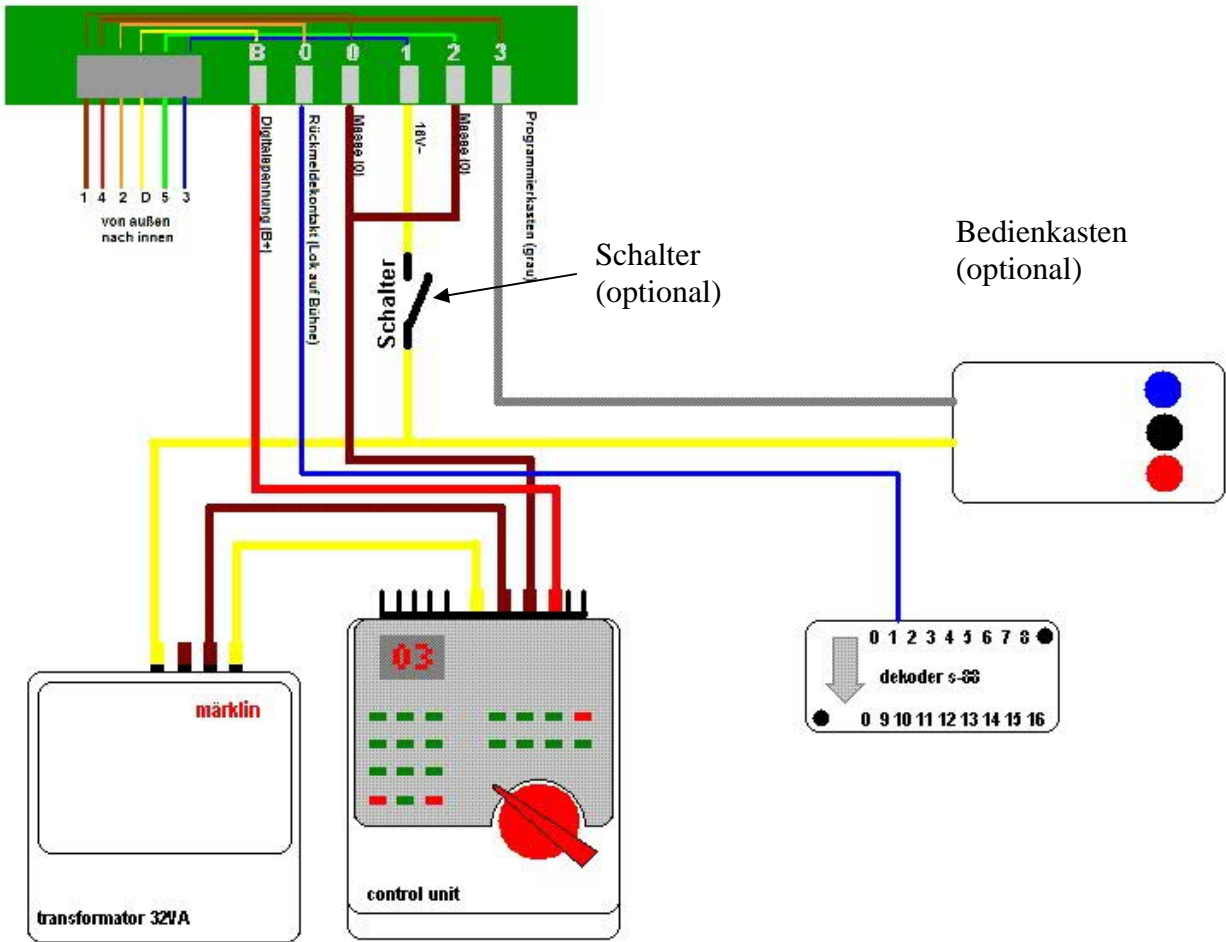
B 0 0 1 2 3

1 4 2 D 5 3

von außen nach innen

Digitalspannung (B+)

Rückmeldekontakt (Lok auf Bühne)

Masse (0)

16V~

Masse (0)

Programmierkasten (grau)

Schalter

Schalter (optional)

Bedienkasten (optional)

03

märklin

transformator 32VA

control unit

0 1 2 3 4 5 6 7 8

dekoder s-88

0 9 10 11 12 13 14 15 16